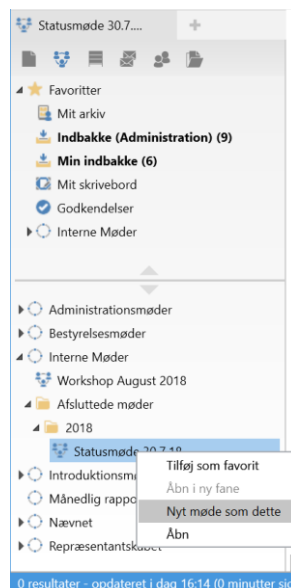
Statusmøde 30.7....

Favoritter
Mit arkiv
Indbakke (Administration) (9)
Min indbakke (6)
Mit skrivebord
Godkendelser
Interne Møder

Administrationsmøder
Bestyrelsesmøder
Interne Møder
Workshop August 2018
Afsluttede møder
2018
Statusmøde 30.7.18
Introduktionsm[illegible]
Månedlig rappo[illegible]
Nævnet
Repræsentantsk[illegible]

Tilføj som favorit
Åbn i ny fane
Nyt møde som dette
Åbn

0 resultater - opdateret i dag 16:14 (0 minutter sid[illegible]